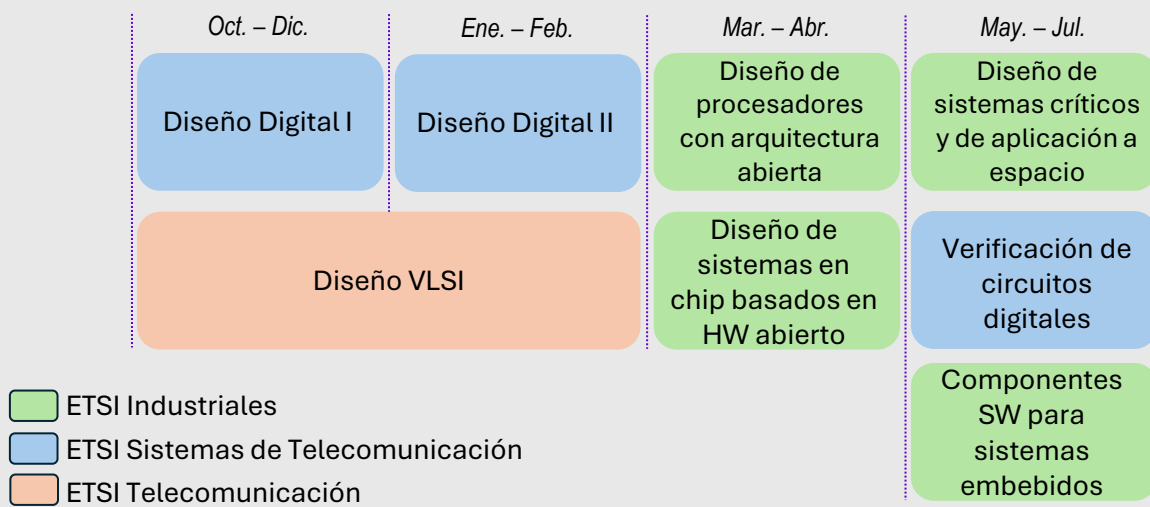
Oct. – Dic.

Ene. – Feb.

Mar. – Abr.

May. – Jul.

Diseño Digital I

Diseño Digital II

Diseño de procesadores con arquitectura abierta

Diseño de sistemas críticos y de aplicación a espacio

Diseño VLSI

Diseño de sistemas en chip basados en HW abierto

Verificación de circuitos digitales

Componentes SW para sistemas embebidos

ETSI Industriales

ETSI Sistemas de Telecomunicación

ETSI Telecomunicación